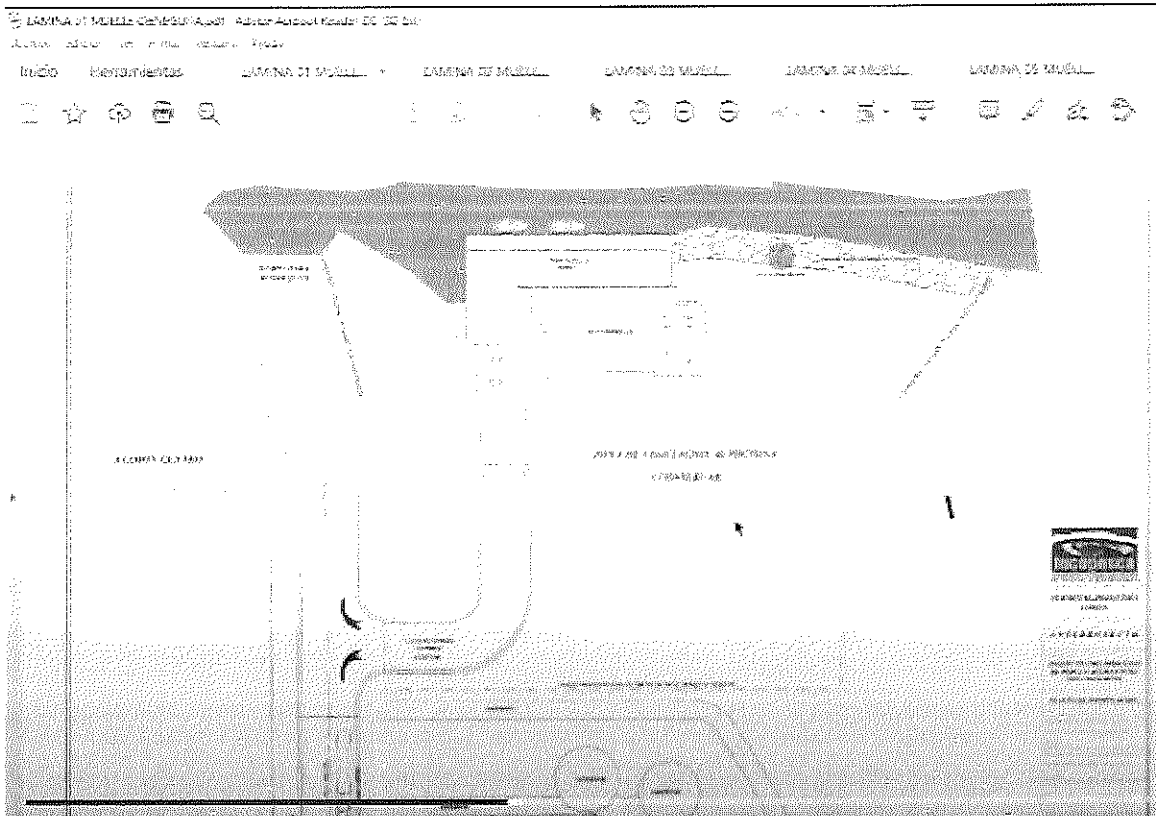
LAMINA 01 MUELLE GENERAL.pdf - Adobe Acrobat Reader DC (32-bit)
Archivo Edición Ver Firmar Ventana Ayuda
Inicio Herramientas LAMINA 01 MUELLE... × LAMINA 02 MUELL... LAMINA 03 MUELL... LAMINA 04 MUELL... LAMINA 05 MUELL...

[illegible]

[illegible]

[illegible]

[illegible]